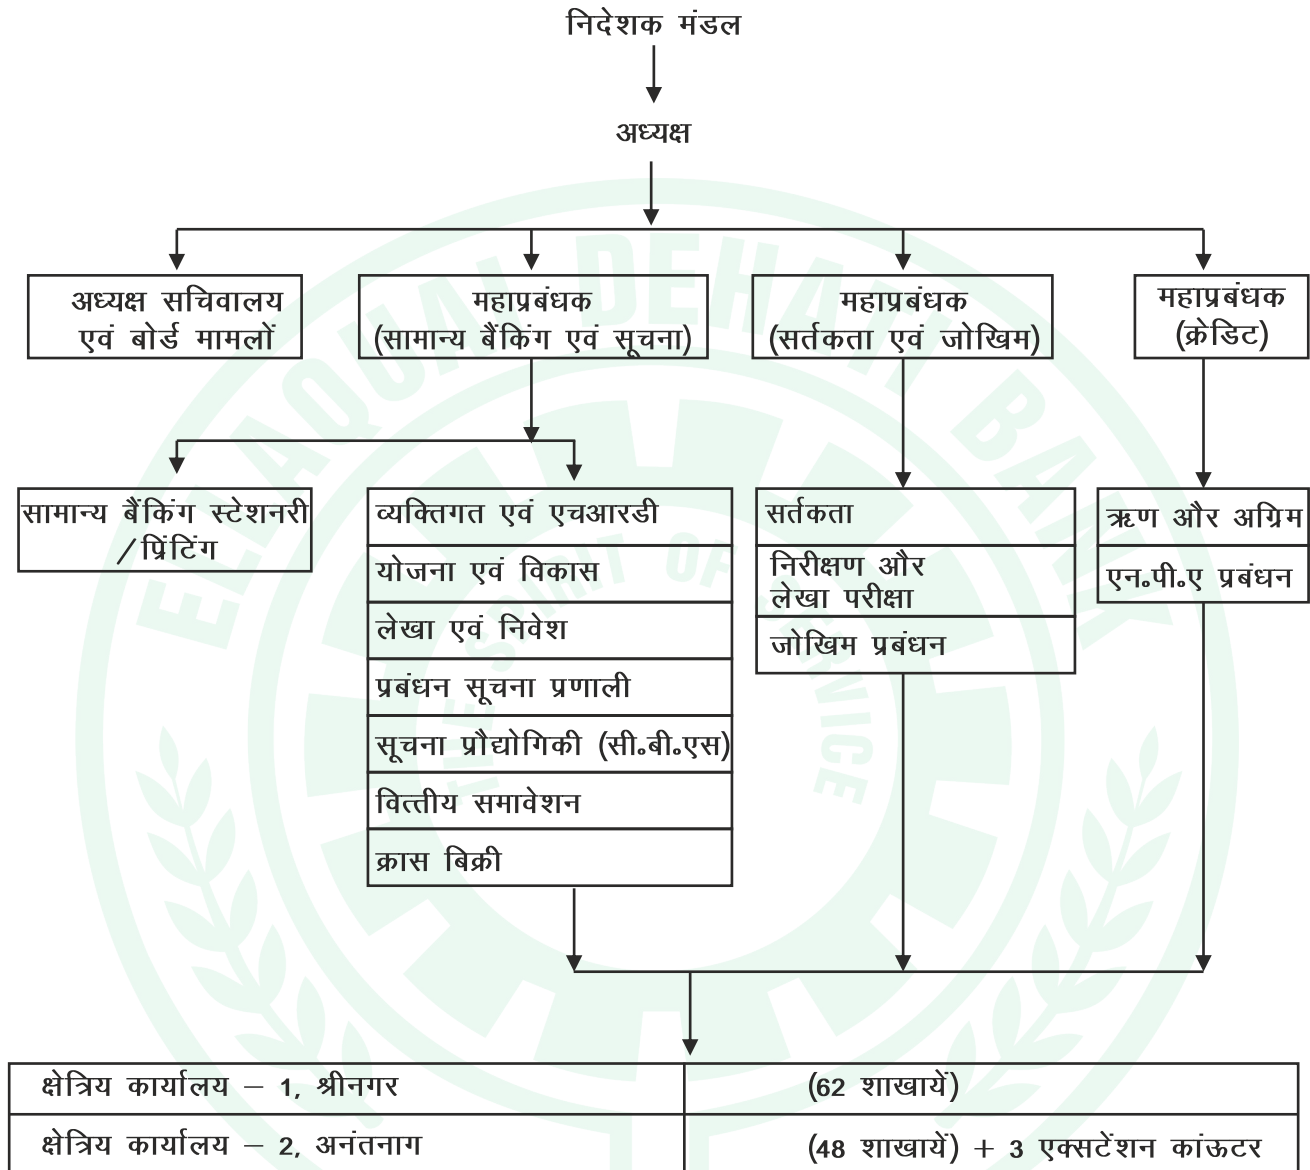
निदेशक मंडल

अध्यक्ष

अध्यक्ष सचिवालय एवं बोर्ड मामलों

महाप्रबंधक (सामान्य बैंकिंग एवं सूचना)

महाप्रबंधक (सर्तकता एवं जोखिम)

महाप्रबंधक (क्रेडिट)

सामान्य बैंकिंग स्टेशनरी /प्रिंटिंग

व्यक्तिगत एवं एचआरडी

योजना एवं विकास

लेखा एवं निवेश

प्रबंधन सूचना प्रणाली

सूचना प्रौद्योगिकी (सी॰बी॰एस)

वित्तीय समावेशन

क्रास बिक्री

सर्तकता

निरीक्षण और लेखा परीक्षा

जोखिम प्रबंधन

ऋण और अग्रिम

एन॰पी॰ए प्रबंधन

| क्षेत्रिय कार्यालय – 1, श्रीनगर | (62 शाखायें) |
|---|---|
| क्षेत्रिय कार्यालय – 2, अनंतनाग | (48 शाखायें) + 3 एक्सटेंशन कांऊटर |